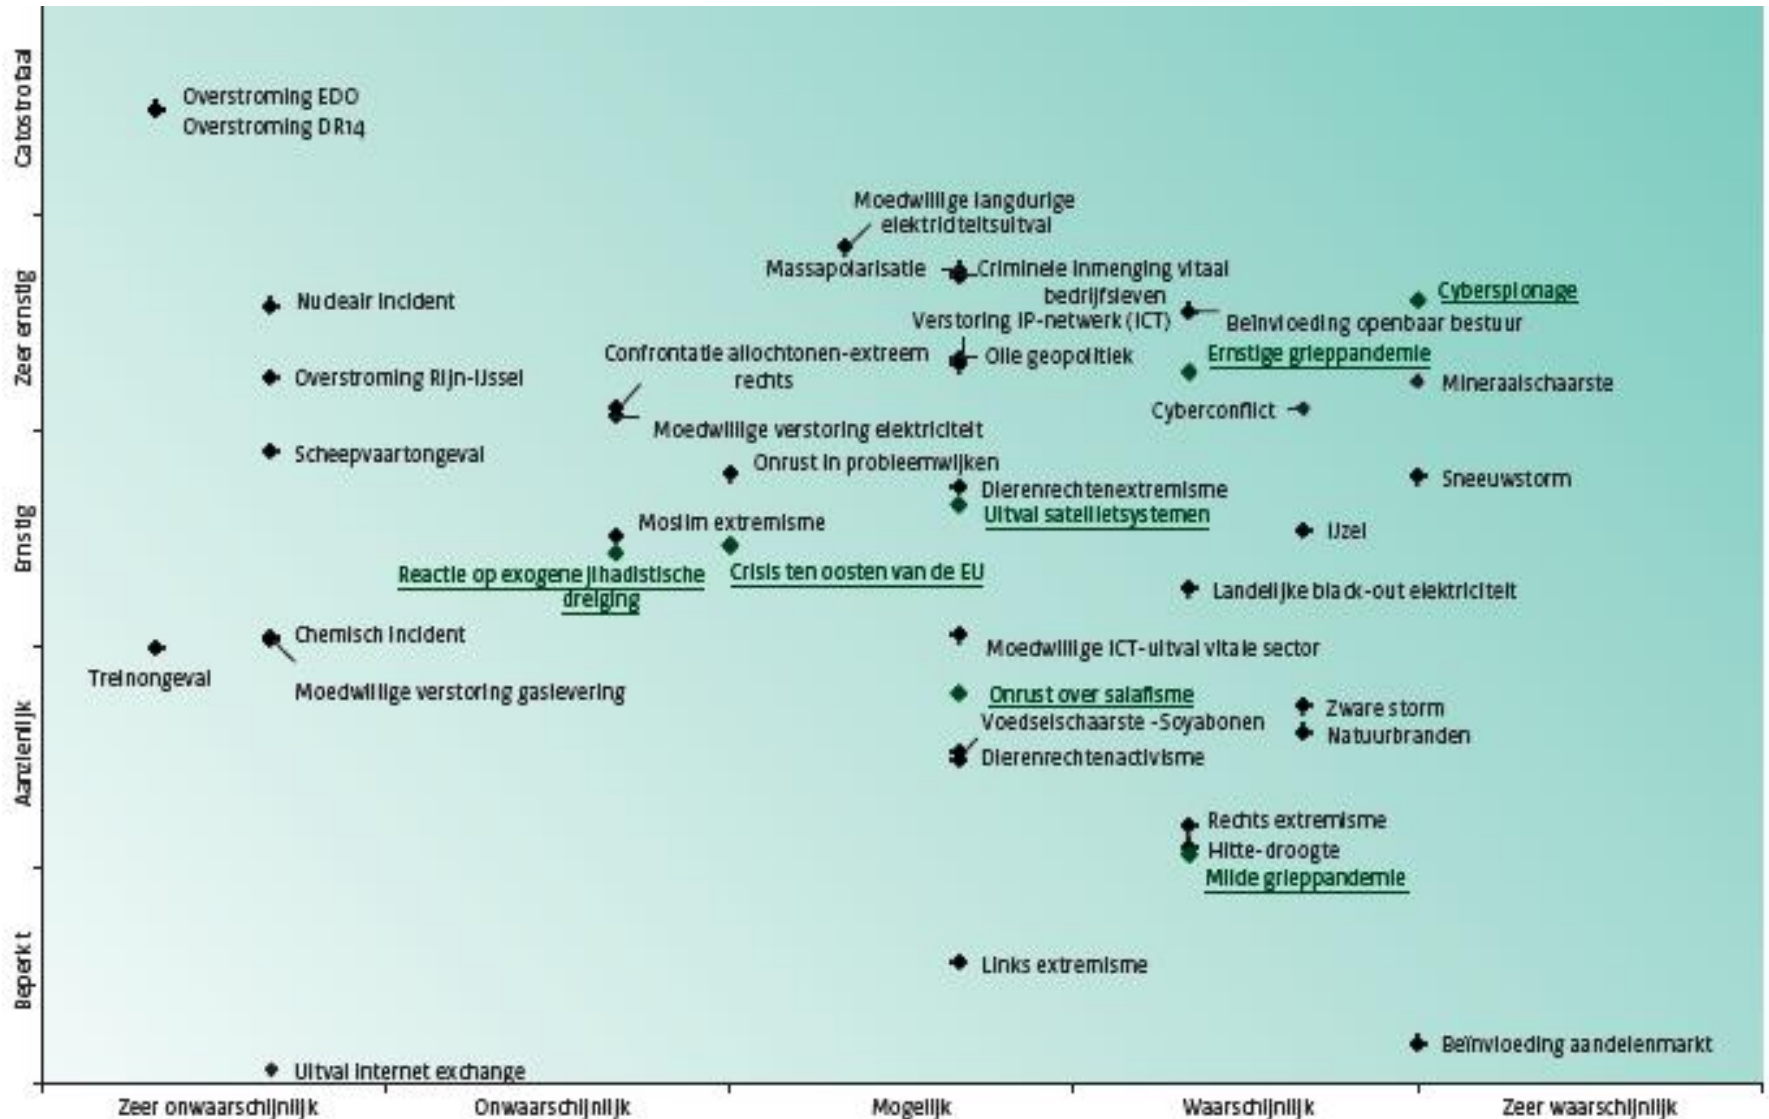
Catastrofaal

Zeer ernstig

Ernstig

Aanzienlijk

Beperkt

Overstroming EDO
Overstroming DR14

Moedwillige langdurige elektriciteitsuitval

Massapolarisatie

Criminele inmenging vitaal bedrijfsleven

Nucleair incident

Cyberspionage

Beïnvloeding openbaar bestuur

Verstoring IP-netwerk (ICT)

Confrontatie allochtonen-extreem rechts

Olie geopolitiek

Ernstige grieppandemie

Overstroming Rijn-IJssel

Mineraalschaarste

Cyberconflict

Moedwillige verstoring elektriciteit

Scheepvaartongeval

Onrust in probleemwijken

Sneeuwstorm

Dierenrechtenextremisme

Uitval satellietsystemen

Moslim extremisme

IJzel

Reactie op exogene jihadistische dreiging

Crisis ten oosten van de EU

Landelijke black-out elektriciteit

Chemisch incident

Moedwillige ICT-uitval vitale sector

Treinongeval

Moedwillige verstoring gaslevering

Onrust over salafisme

Zware storm

Voedselschaarste -Soyabonen

Natuurbranden

Dierenrechtenactivisme

Rechts extremisme

Hitte-droogte

Milde grieppandemie

Links extremisme

Beïnvloeding aandelenmarkt

Uitval internet exchange

Zeer onwaarschijnlijk

Onwaarschijnlijk

Mogelijk

Waarschijnlijk

Zeer waarschijnlijk